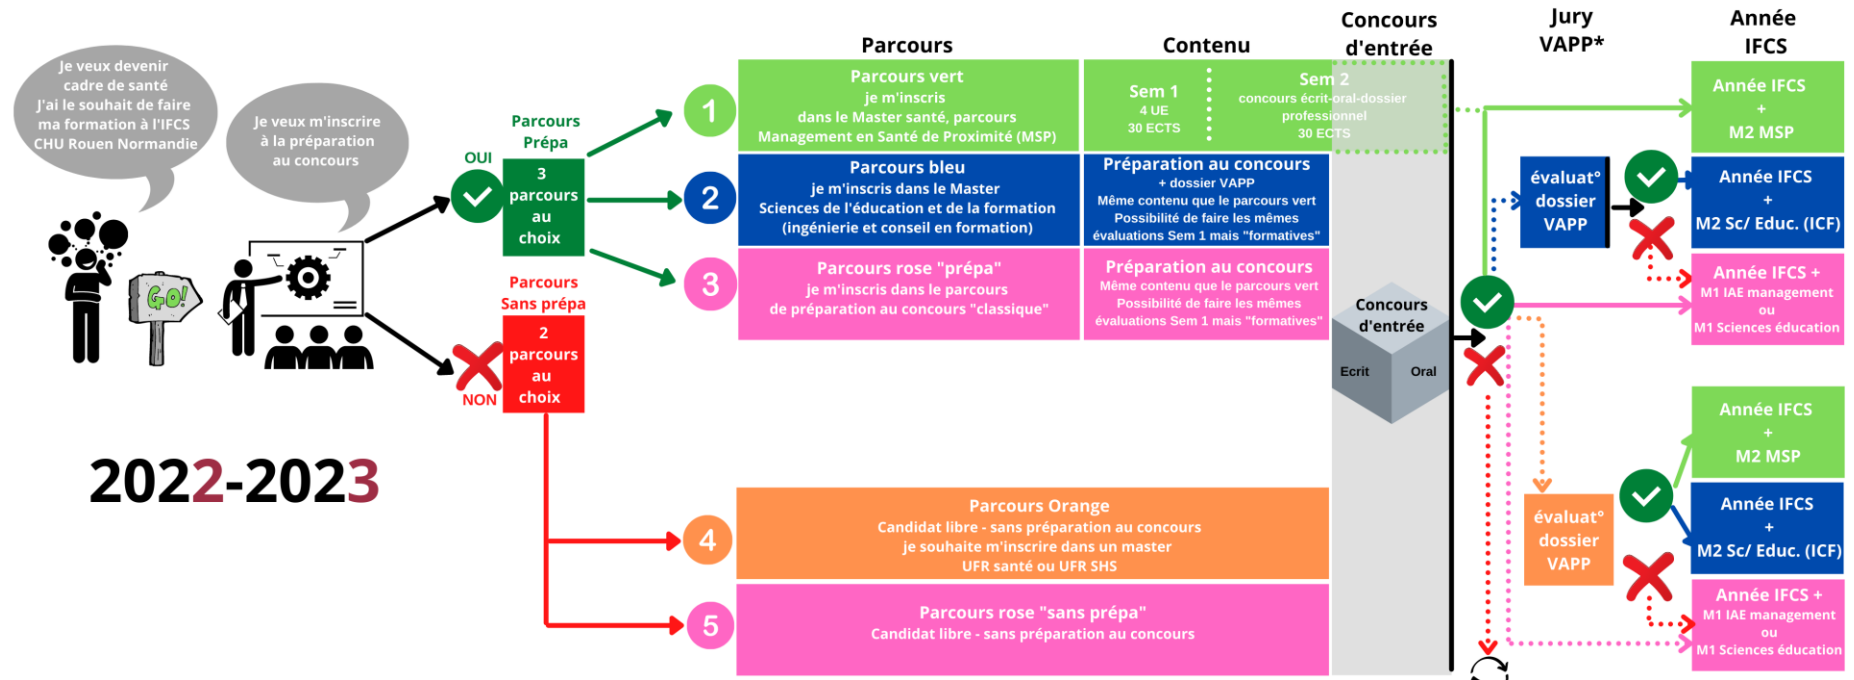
Je veux devenir cadre de santé
J'ai le souhait de faire ma formation à l'IFCS CHU Rouen Normandie

Je veux m'inscrire à la préparation au concours

GO!

2022-2023

OUI

Parcours Prépa

3 parcours au choix

Parcours Sans prépa

NON

2 parcours au choix

Parcours

Contenu

Concours d'entrée

Jury VAPP*

Année IFCS

1

Parcours vert
je m'inscris dans le Master santé, parcours Management en Santé de Proximité (MSP)

Sem 1
4 UE
30 ECTS

Sem 2
concours écrit-oral-dossier professionnel
30 ECTS

2

Parcours bleu
je m'inscris dans le Master Sciences de l'éducation et de la formation (ingénierie et conseil en formation)

Préparation au concours
+ dossier VAPP
Même contenu que le parcours vert
Possibilité de faire les mêmes évaluations Sem 1 mais "formatives"

3

Parcours rose "prépa"
je m'inscris dans le parcours de préparation au concours "classique"

Préparation au concours
Même contenu que le parcours vert
Possibilité de faire les mêmes évaluations Sem 1 mais "formatives"

Concours d'entrée

Ecrit

Oral

4

Parcours Orange
Candidat libre - sans préparation au concours
je souhaite m'inscrire dans un master
UFR santé ou UFR SHS

5

Parcours rose "sans prépa"
Candidat libre - sans préparation au concours

évaluat° dossier VAPP

évaluat° dossier VAPP

Année IFCS
+
M2 MSP

Année IFCS
+
M2 Sc/ Educ. (ICF)

Année IFCS +
M1 IAE management
ou
M1 Sciences éducation

Année IFCS
+
M2 MSP

Année IFCS
+
M2 Sc/ Educ. (ICF)

Année IFCS +
M1 IAE management
ou
M1 Sciences éducation